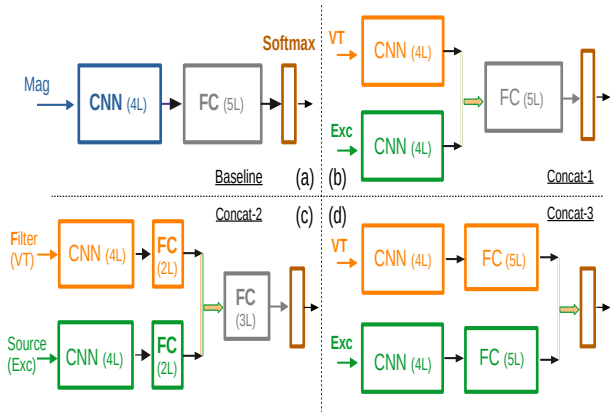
Softmax

Mag

CNN (4L)

FC (5L)

Baseline

(a)

VT

CNN (4L)

FC (5L)

Exc

CNN (4L)

(b)

Concat-1

Concat-2

(c)

Filter (VT)

CNN (4L)

FC (2L)

FC (3L)

Source (Exc)

CNN (4L)

FC (2L)

(d)

Concat-3

VT

CNN (4L)

FC (5L)

Exc

CNN (4L)

FC (5L)